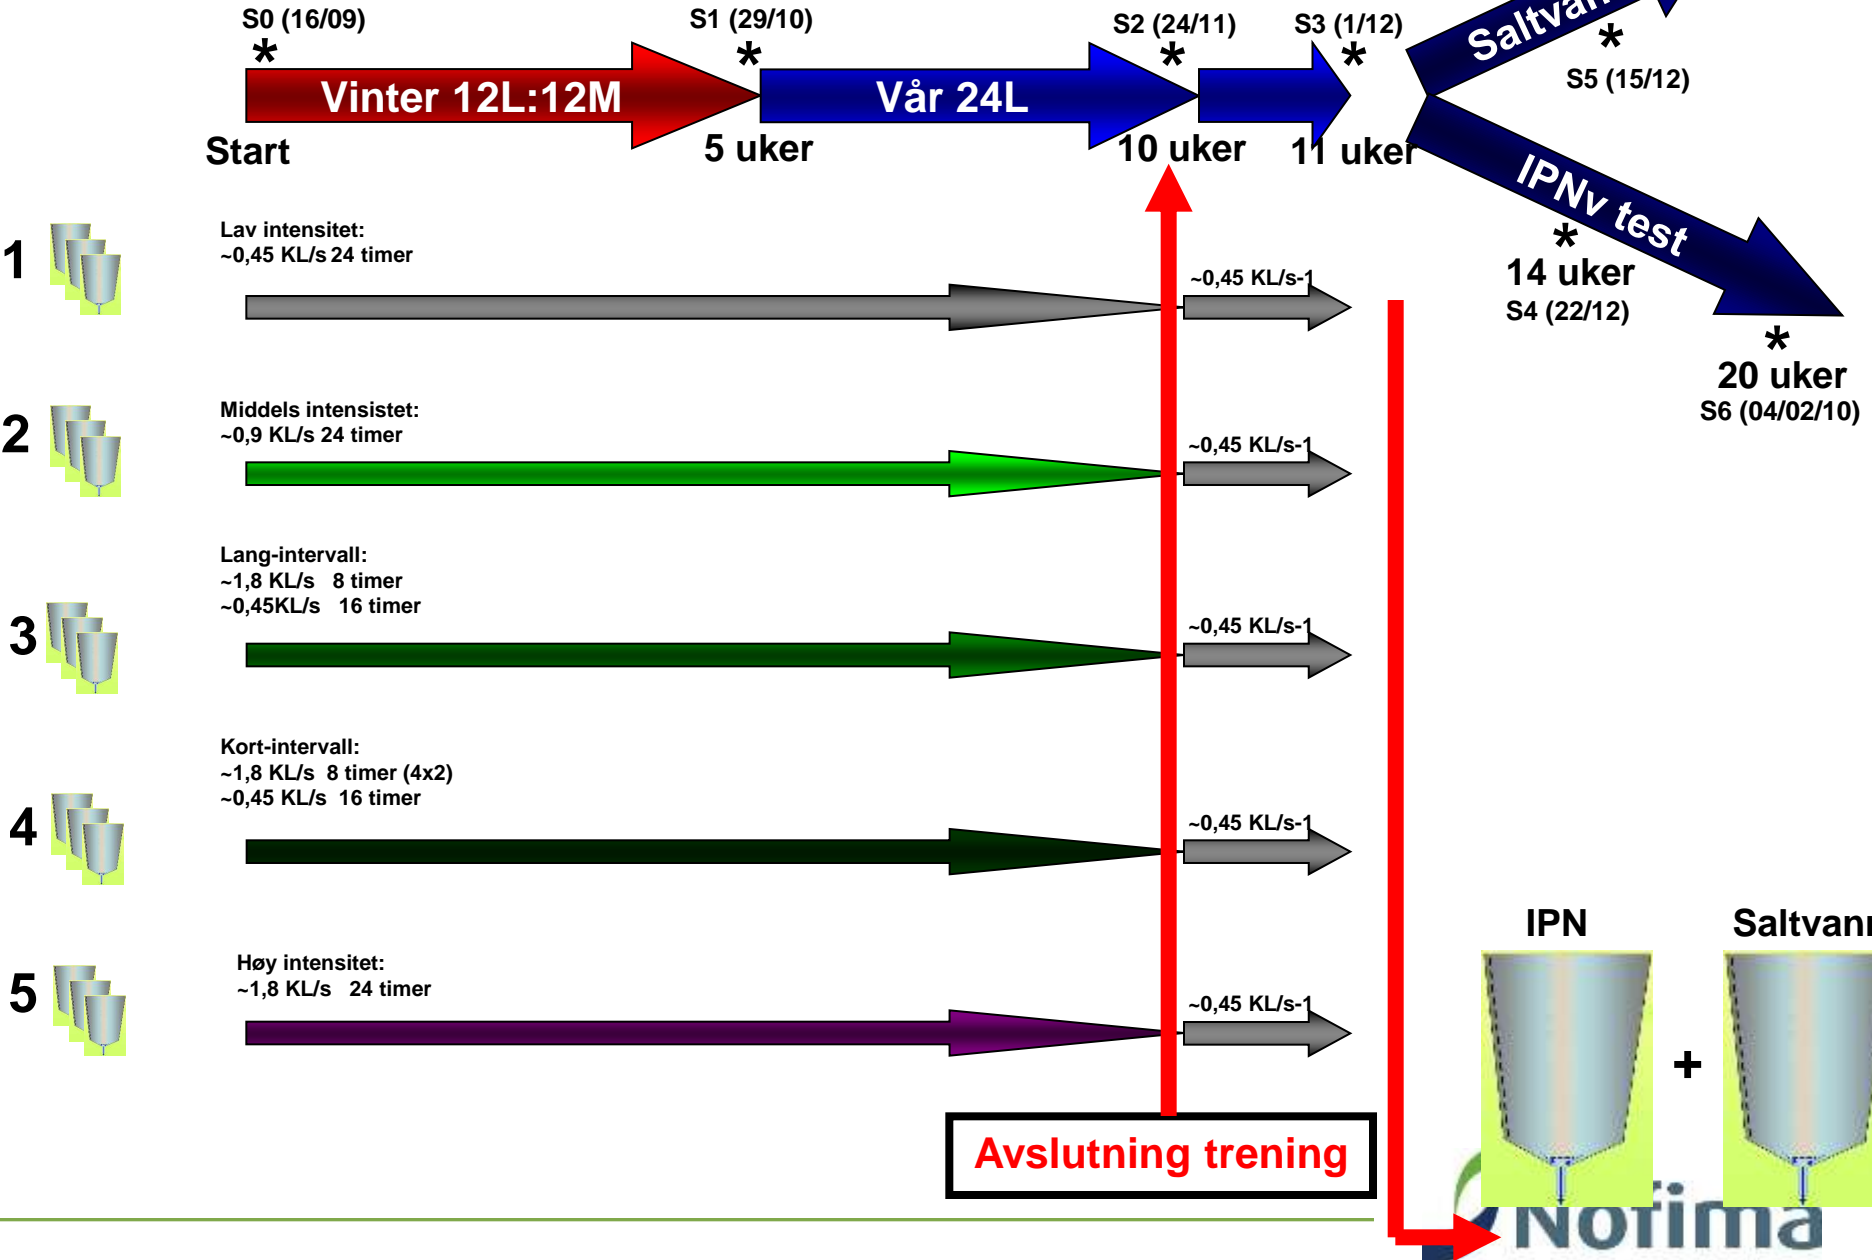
S0 (16/09)
*
Vinter 12L:12M
Start

S1 (29/10)
*
Vår 24L
5 uker

S2 (24/11)
*
10 uker

S3 (1/12)
*
11 uker

Saltvan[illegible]
*
S5 (15/12)

IPNv test
*
14 uker
S4 (22/12)

*
20 uker
S6 (04/02/10)

1
Lav intensitet:
~0,45 KL/s 24 timer
~0,45 KL/s-1

2
Middels intensistet:
~0,9 KL/s 24 timer
~0,45 KL/s-1

3
Lang-intervall:
~1,8 KL/s 8 timer
~0,45KL/s 16 timer
~0,45 KL/s-1

4
Kort-intervall:
~1,8 KL/s 8 timer (4x2)
~0,45 KL/s 16 timer
~0,45 KL/s-1

5
Høy intensitet:
~1,8 KL/s 24 timer
~0,45 KL/s-1

Avslutning trening

IPN
+
Saltvan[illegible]

Nofima